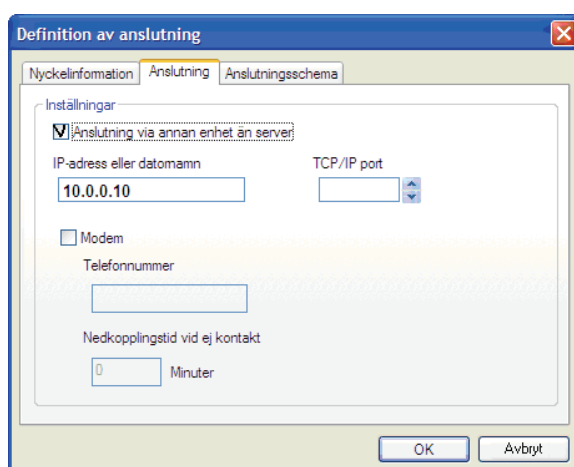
Definition av anslutning

Nyckelinformation | Anslutning | Anslutningsschema

Inställningar

Anslutning via annan enhet än server

IP-adress eller datornamn

10.0.0.10

TCP/IP port

Modem

Telefonnummer

Nedkopplingstid vid ej kontakt

0

Minuter

OK

Avbryt